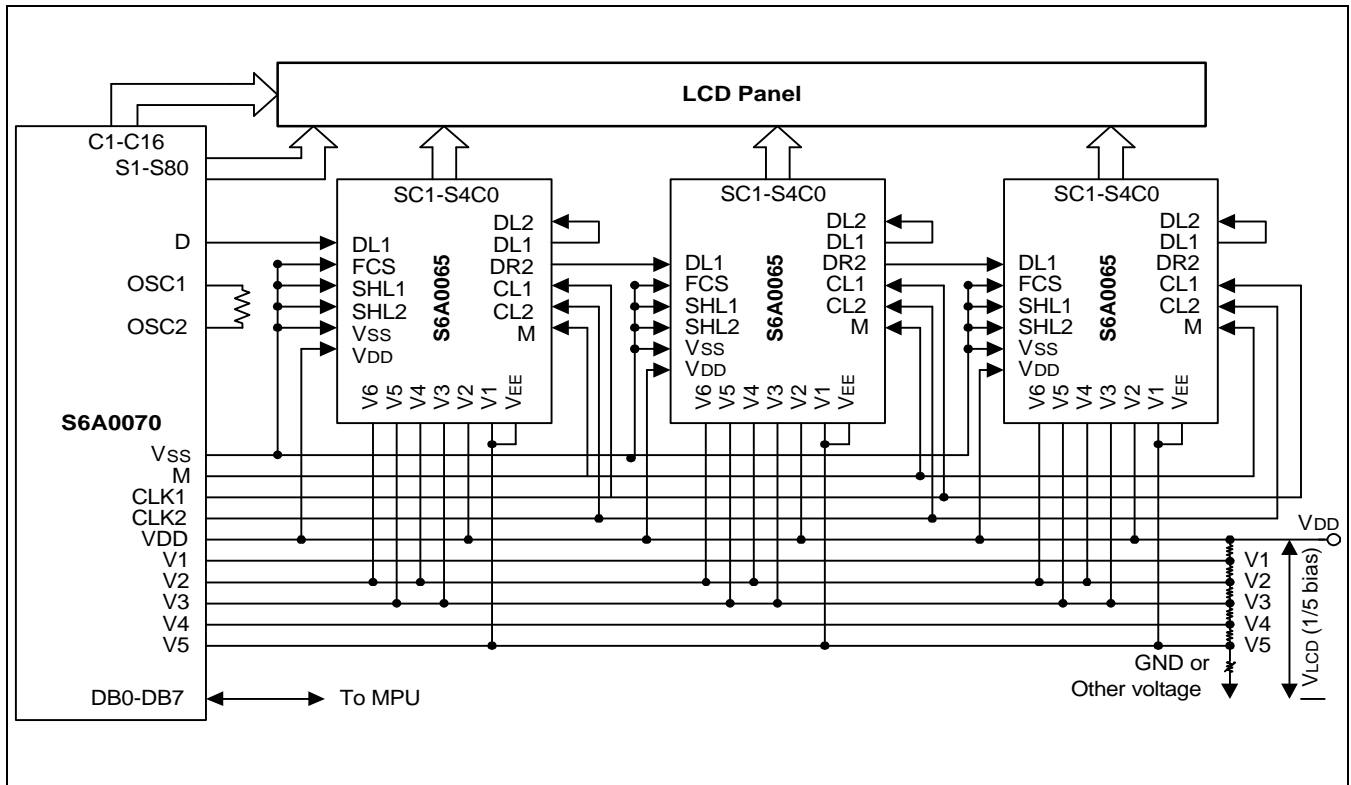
LCD Panel

C1-C16
S1-S80
D
OSC1
OSC2
S6A0070
Vss
M
CLK1
CLK2
VDD
V1
V2
V3
V4
V5
DB0-DB7
To MPU

SC1-S4C0
DL1
FCS
SHL1
SHL2
Vss
VDD
S6A0065
DL2
DL1
DR2
CL1
CL2
M
V6 V5 V4 V3 V2 V1 $V_{EE}$

SC1-S4C0
DL1
FCS
SHL1
SHL2
Vss
VDD
S6A0065
DL2
DL1
DR2
CL1
CL2
M
V6 V5 V4 V3 V2 V1 $V_{EE}$

SC1-S4C0
DL1
FCS
SHL1
SHL2
Vss
VDD
S6A0065
DL2
DL1
DR2
CL1
CL2
M
V6 V5 V4 V3 V2 V1 $V_{EE}$

VDD
V1
V2
V3
V4
V5
GND or
Other voltage
$V_{LCD}$ (1/5 bias)